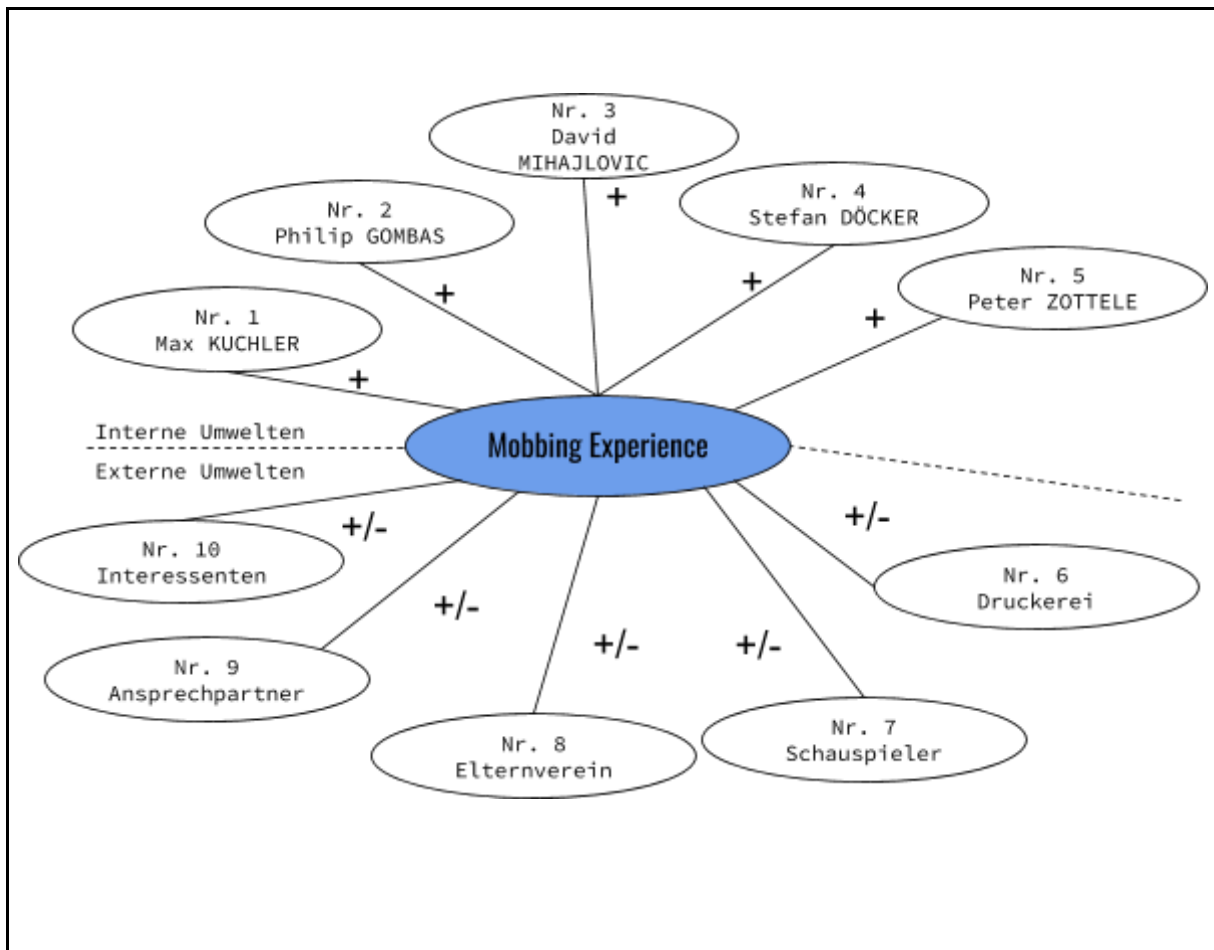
Nr. 3
David
MIHAJLOVIC

+

Nr. 2
Philip GOMBAS

Nr. 4
Stefan DÖCKER

+

+

Nr. 5
Peter ZOTTELE

+

Nr. 1
Max KUCHLER

+

Interne Umwelten

Mobbing Experience

Externe Umwelten

+/-

+/-

Nr. 10
Interessenten

Nr. 6
Druckerei

+/-

+/-

+/-

Nr. 9
Ansprechpartner

Nr. 7
Schauspieler

Nr. 8
Elternverein